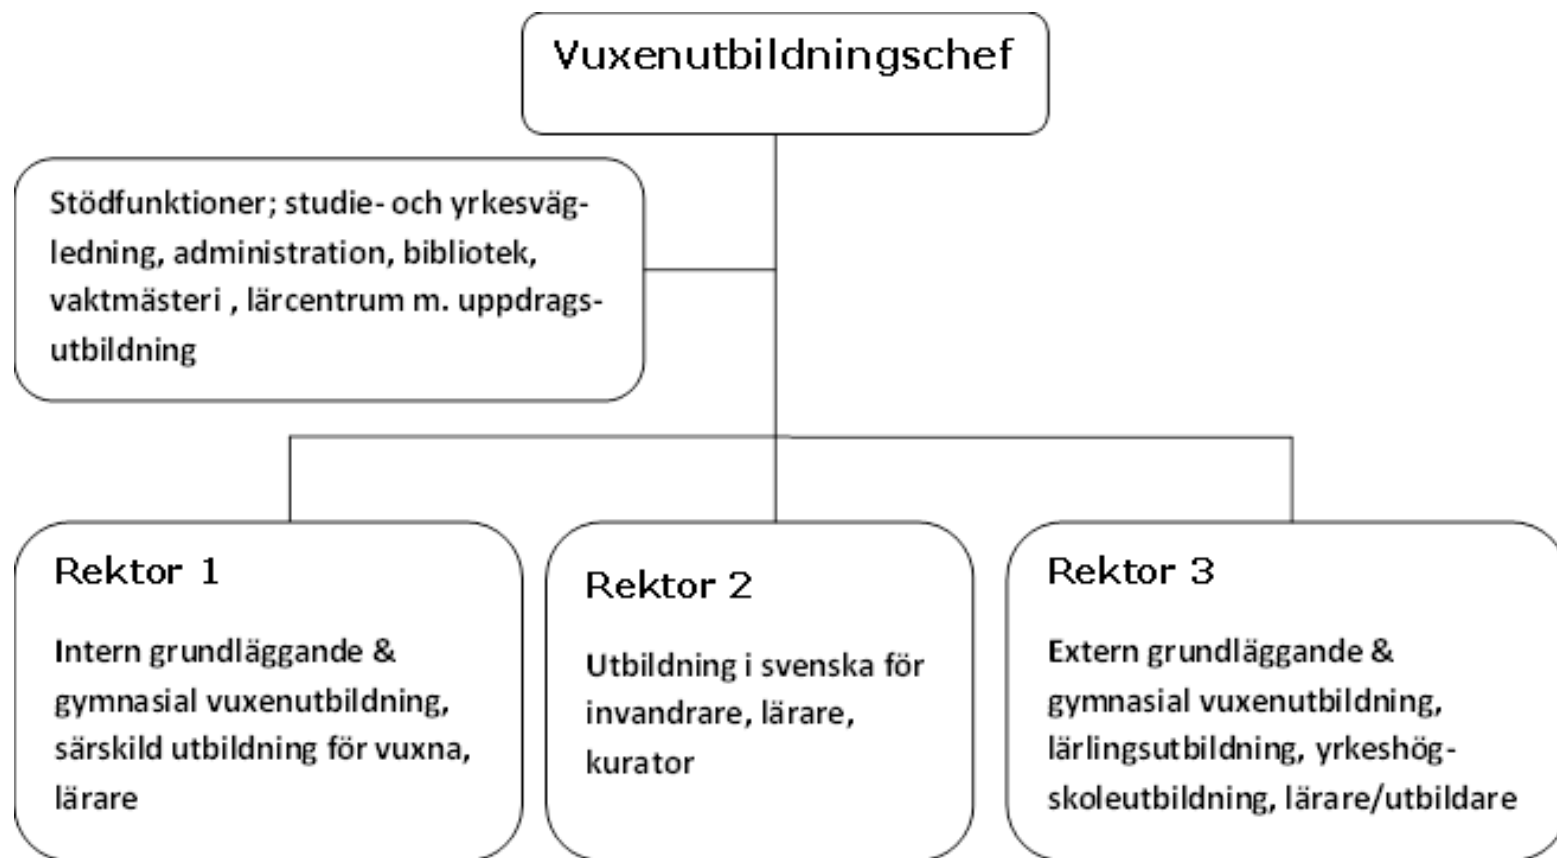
Vuxenutbildningschef

Stödfunktioner; studie- och yrkesvägledning, administration, bibliotek, vaktmästeri , lärcentrum m. uppdragsutbildning

Rektor 1

Intern grundläggande & gymnasial vuxenutbildning, särskild utbildning för vuxna, lärare

Rektor 2

Utbildning i svenska för invandrare, lärare, kurator

Rektor 3

Extern grundläggande & gymnasial vuxenutbildning, lärlingsutbildning, yrkeshögskoleutbildning, lärare/utbildare